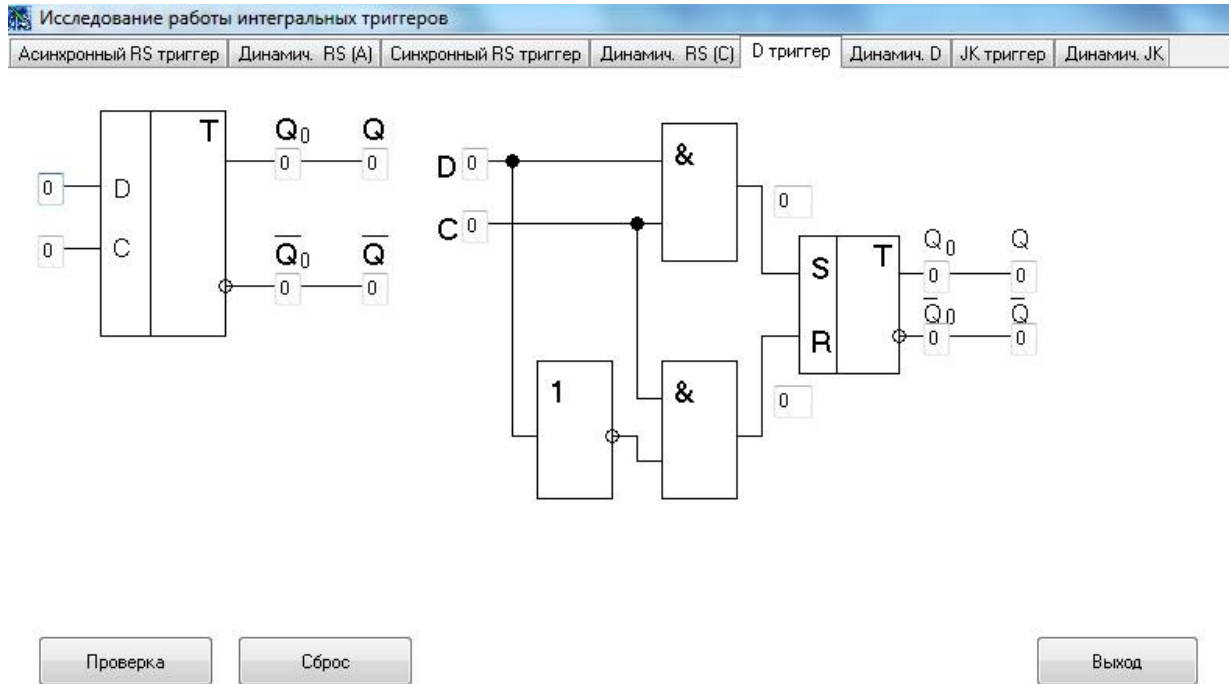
Исследование работы интегральных триггеров

Асинхронный RS триггер | Динамич. RS (A) | Синхронный RS триггер | Динамич. RS (C) | D триггер | Динамич. D | JK триггер | Динамич. JK

T
$Q_0$ Q
0 0
0 D
0 C
$\overline{Q_0}$ $\overline{Q}$
0 0

D 0
C 0
&
0
S T
$Q_0$ Q
0 0
R
$\overline{Q}_0$ $\overline{Q}$
0 0
1
&
0

Проверка
Сброс
Выход